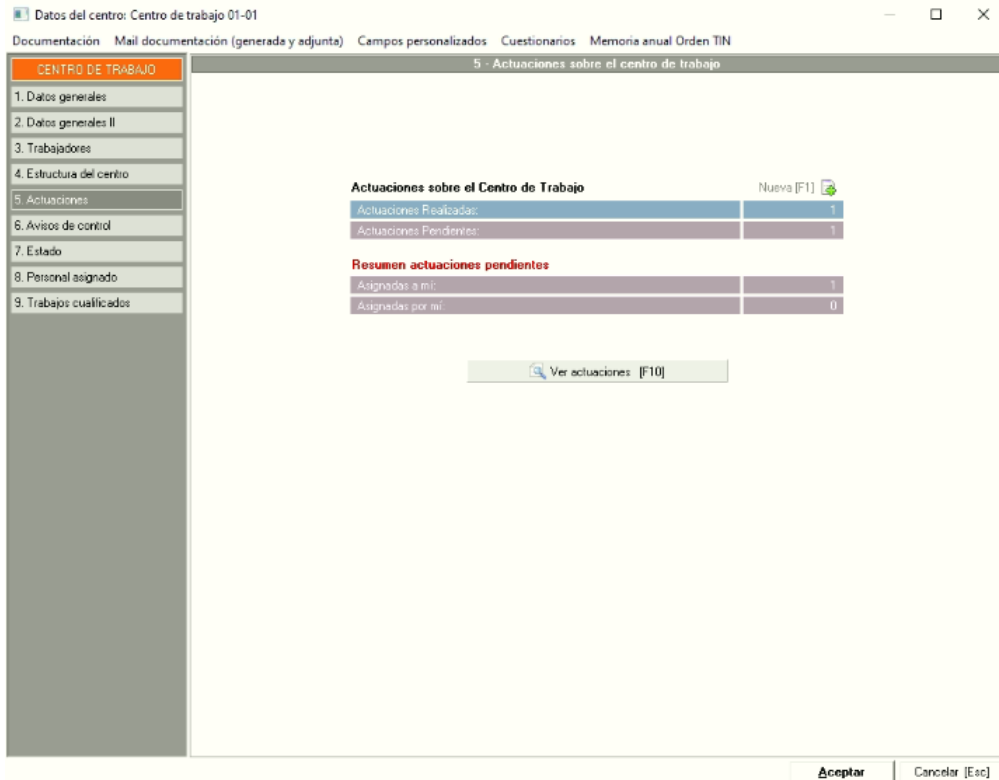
Datos del centro: Centro de trabajo 01-01

Documentación Mail documentación (generada y adjunta) Campos personalizados Cuestionarios Memoria anual Orden TIN

CENTRO DE TRABAJO

1. Datos generales
2. Datos generales II
3. Trabajadores
4. Estructura del centro
5. Actuaciones
6. Avisos de control
7. Estado
8. Personal asignado
9. Trabajos cualificados

5 - Actuaciones sobre el centro de trabajo

Actuaciones sobre el Centro de Trabajo

Nueva [F1]

| Actuaciones Realizadas: | 1 |
|---|---|
| Actuaciones Pendientes: | 1 |

Resumen actuaciones pendientes

| Asignadas a mí: | 1 |
|---|---|
| Asignadas por mí: | 0 |

Ver actuaciones [F10]

Aceptar

Cancelar [Esc]